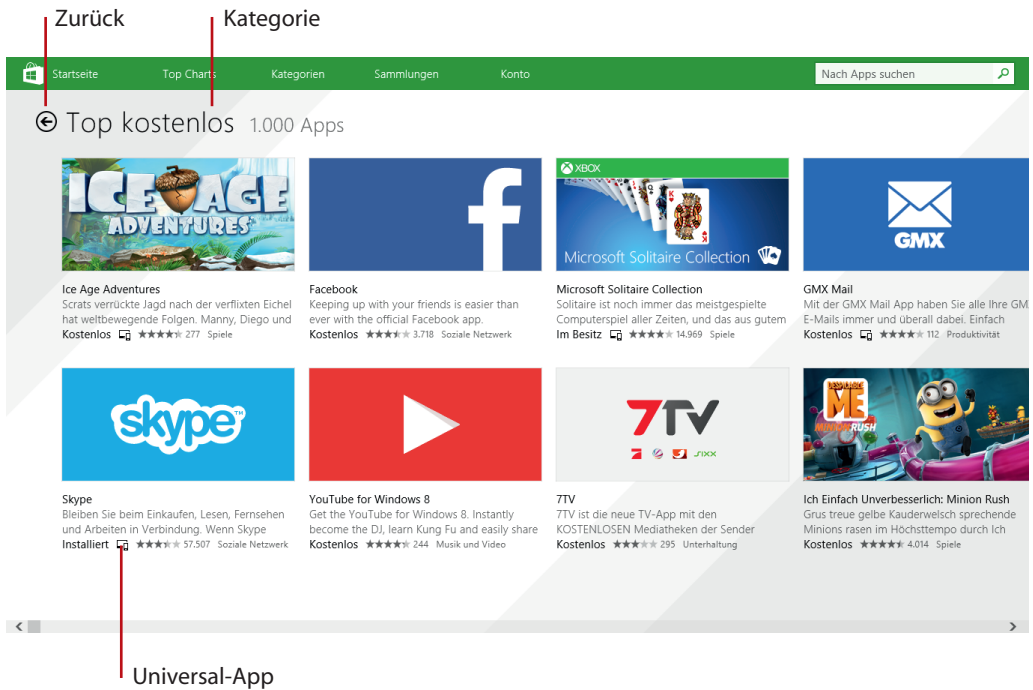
Zurück Kategorie

Startseite Top Charts Kategorien Sammlungen Konto Nach Apps suchen

Top kostenlos 1.000 Apps

ICE AGE ADVENTURES

Ice Age Adventures
Scrats verrückte Jagd nach der verflixten Eichel hat weltbewegende Folgen. Manny, Diego und
Kostenlos ★★★★ 277 Spiele

Facebook
Keeping up with your friends is easier than ever with the official Facebook app.
Kostenlos ★★★ 3.718 Soziale Netzwerk

XBOX
Microsoft Solitaire Collection

Microsoft Solitaire Collection
Solitaire ist noch immer das meistgespielte Computerspiel aller Zeiten, und das aus gutem
Im Besitz ★★★★ 14.969 Spiele

GMX

GMX Mail
Mit der GMX Mail App haben Sie alle Ihre GM E-Mails immer und überall dabei. Einfach
Kostenlos ★★★★ 112 Produktivität

skype

Skype
Bleiben Sie beim Einkaufen, Lesen, Fernsehen und Arbeiten in Verbindung. Wenn Skype
Installiert ★★★ 57.507 Soziale Netzwerk

YouTube for Windows 8
Get the YouTube for Windows 8. Instantly become the DJ, learn Kung Fu and easily share
Kostenlos ★★★★ 244 Musik und Video

7TV
sixx

7TV
7TV ist die neue TV-App mit den KOSTENLOSEN Mediatheken der Sender
Kostenlos ★★★ 295 Unterhaltung

ME MINION RUSH

Ich Einfach Unverbesserlich: Minion Rush
Grus treue gelbe Kauderwelsch sprechende Minions rasen im Höchsttempo durch Ich
Kostenlos ★★★★ 4.014 Spiele

Universal-App